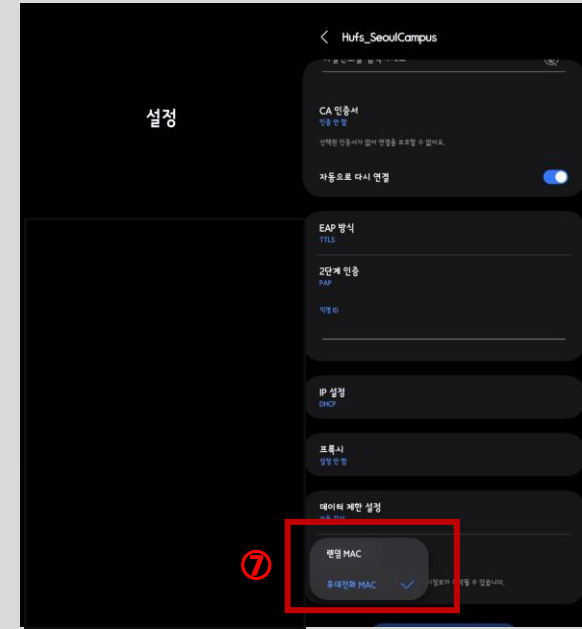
설정

Hufs_SeoulCampus

CA 인증서
인증 안 함

선택된 인증서가 없어 연결을 보호할 수 없습니다.

자동으로 다시 연결

EAP 방식
TTLS

2단계 인증
PAP

익명 ID

IP 설정
DHCP

프록시
설정 안 함

데이터 제한 설정
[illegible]

⑦

랜덤 MAC

휴대전화 MAC

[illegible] 있습니다.